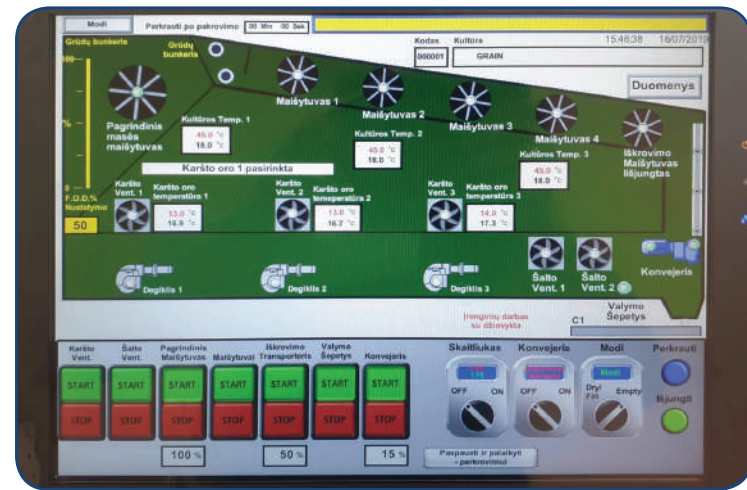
Modi | Perkrauti po pakrovimo | 00 Min 00 Sek

Grūdų bunkeris | Grūdų bunkeris

Kodas 000001 | Kultūra GRAIN | 15:46:38 16/07/2010

Duomenys

100 | % | 0 | F.D.O.% Nustatymai | 50

Pagrindinis masės maišytuvas

Maišytuvas 1 | Maišytuvas 2 | Maišytuvas 3 | Maišytuvas 4 | Iškrovimo Maišytuvas Įjungtas

Kultūros Temp. 1 | 45.0 °C | 18.0 °C

Kultūros Temp. 2 | 45.0 °C | 18.0 °C

Kultūros Temp. 3 | 45.0 °C | 18.0 °C

Karšto oro 1 pasirinkta

Karšto Vent. 1 | Karšto oro temperatūra 1 | 53.0 °C | 16.5 °C

Karšto Vent. 2 | Karšto oro temperatūra 2 | 13.0 °C | 16.7 °C

Karšto Vent. 3 | Karšto oro temperatūra 3 | 54.0 °C | 17.3 °C

Degiklis 1 | Degiklis 2 | Degiklis 3

Šalto Vent. 1 | Šalto Vent. 2 | Konvejeris

Įrenginių darbas be džiovyklos

C1 | Valymo Šepetys

Karšto Vent. | Šalto Vent. | Pagrindinis Maišytuvas | Maišytuvai | Iškrovimo Transporteris | Valymo Šepetys | Konvejeris

START START START START START START START

STOP STOP STOP STOP STOP STOP STOP

100 % | 50 % | 15 %

Skaitliukas | OFF ON

Konvejeris | OFF ON

Modi | Modi | Dry/Fill Empty

Perkrauti | Išjungti

Paspausti ir palaikyti - perkrovimui